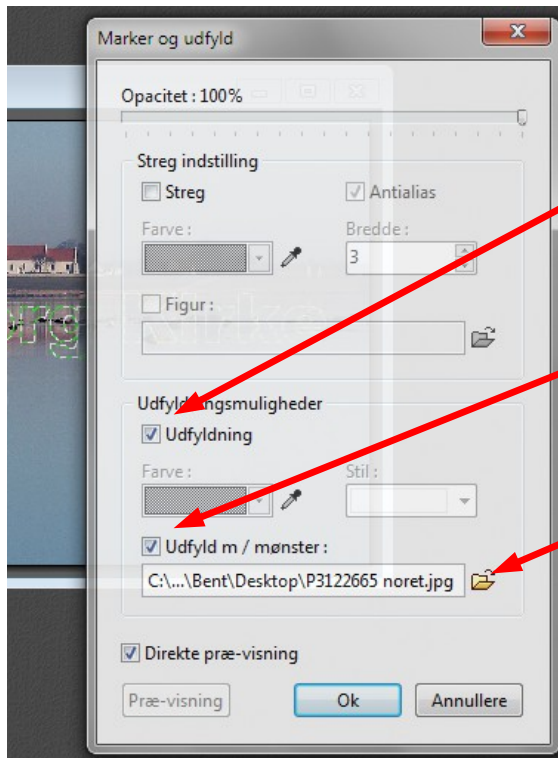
Marker og udfyld

Opacitet : 100%

Streg indstilling

Streg

Antialias

Farve :

Bredde :

3

Figur :

Udfyld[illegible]ngsmuligheder

Udfyldning

Farve :

Stil :

Udfyld m / mønster :

C:\...\Bent\Desktop\P3122665 noret.jpg

Direkte præ-visning

Præ-visning

Ok

Annullere